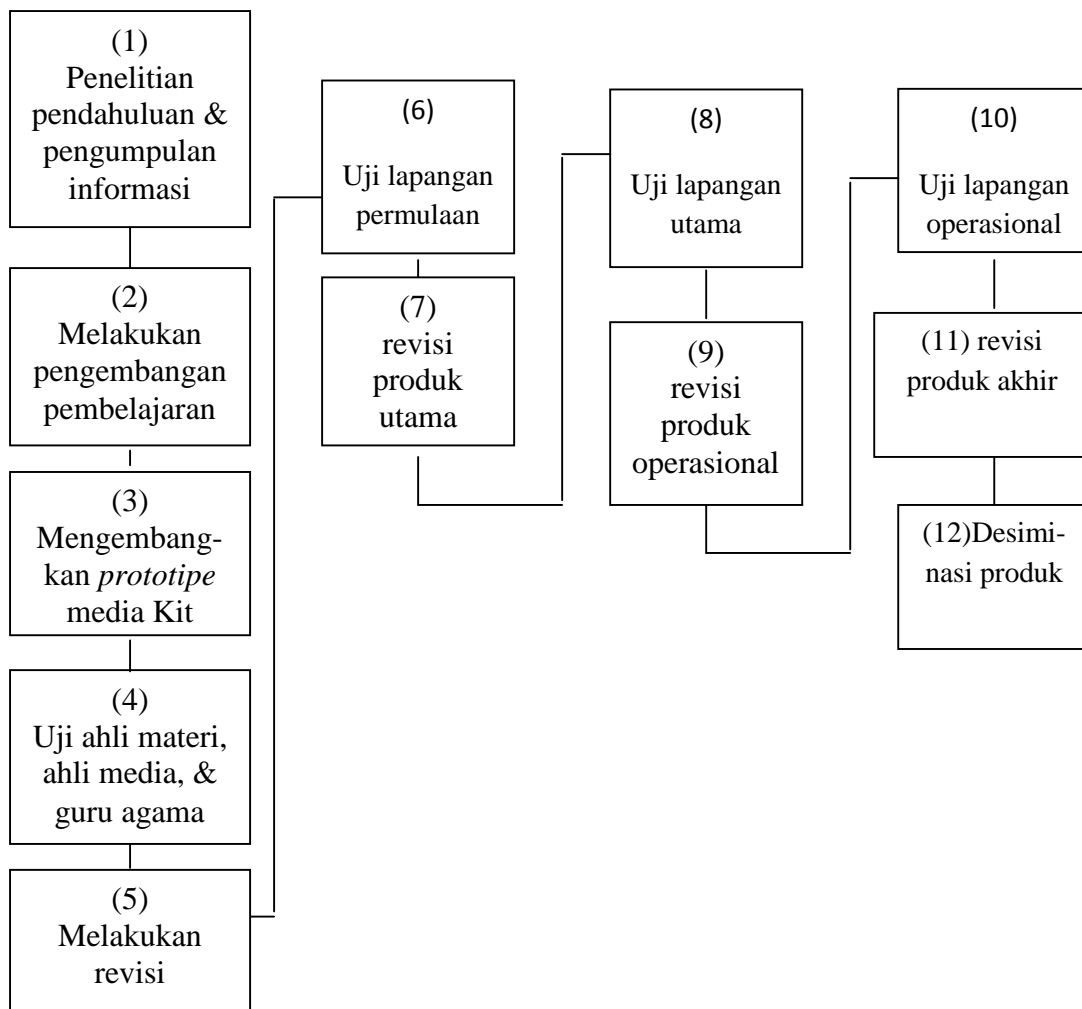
(1)
Penelitian pendahuluan & pengumpulan informasi

(2)
Melakukan pengembangan pembelajaran

(3)
Mengembangkan *prototipe* media Kit

(4)
Uji ahli materi, ahli media, & guru agama

(5)
Melakukan revisi

(6)
Uji lapangan permulaan

(7)
revisi produk utama

(8)
Uji lapangan utama

(9)
revisi produk operasional

(10)
Uji lapangan operasional

(11) revisi produk akhir

(12)Desiminasi produk